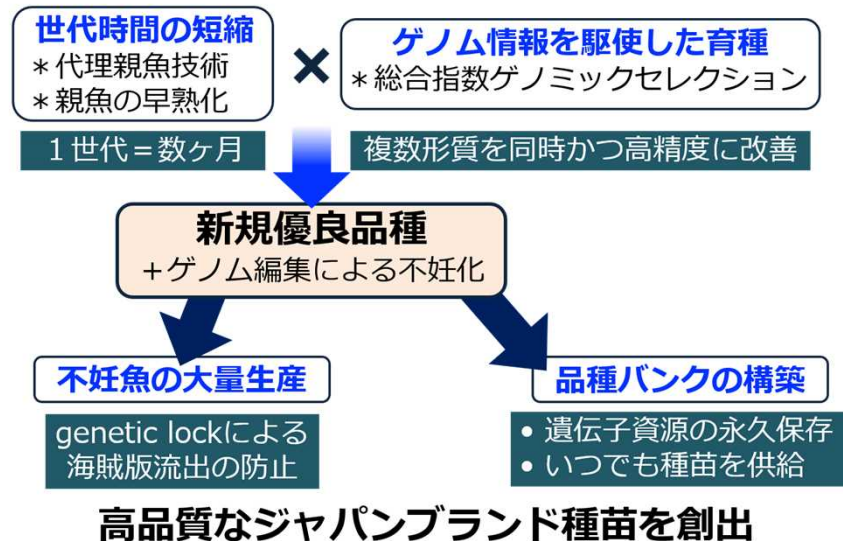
世代時間の短縮
＊代理親魚技術
＊親魚の早熟化

×

ゲノム情報を駆使した育種
＊総合指数ゲノミックセレクション

１世代＝数ヶ月

複数形質を同時かつ高精度に改善

新規優良品種
＋ゲノム編集による不妊化

不妊魚の大量生産

genetic lockによる
海賊版流出の防止

品種バンクの構築

• 遺伝子資源の永久保存
• いつでも種苗を供給

高品質なジャパンブランド種苗を創出